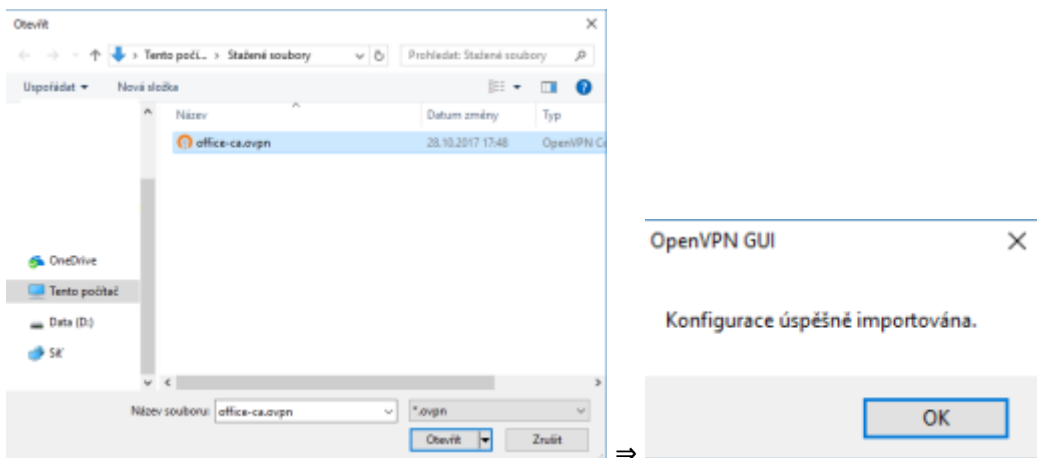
Otevřít

Tento počí... > Stažené soubory

Prohledat: Stažené soubory

Uspořádat ▾ Nová složka

Název

Datum změny

Typ

office-ca.ovpn

28.10.2017 17:48

OpenVPN C

OneDrive

Tento počítač

Data (D:)

Síť

Název souboru: office-ca.ovpn

*.ovpn

Otevřít

Zrušit

⇒

OpenVPN GUI

Konfigurace úspěšně importována.

OK